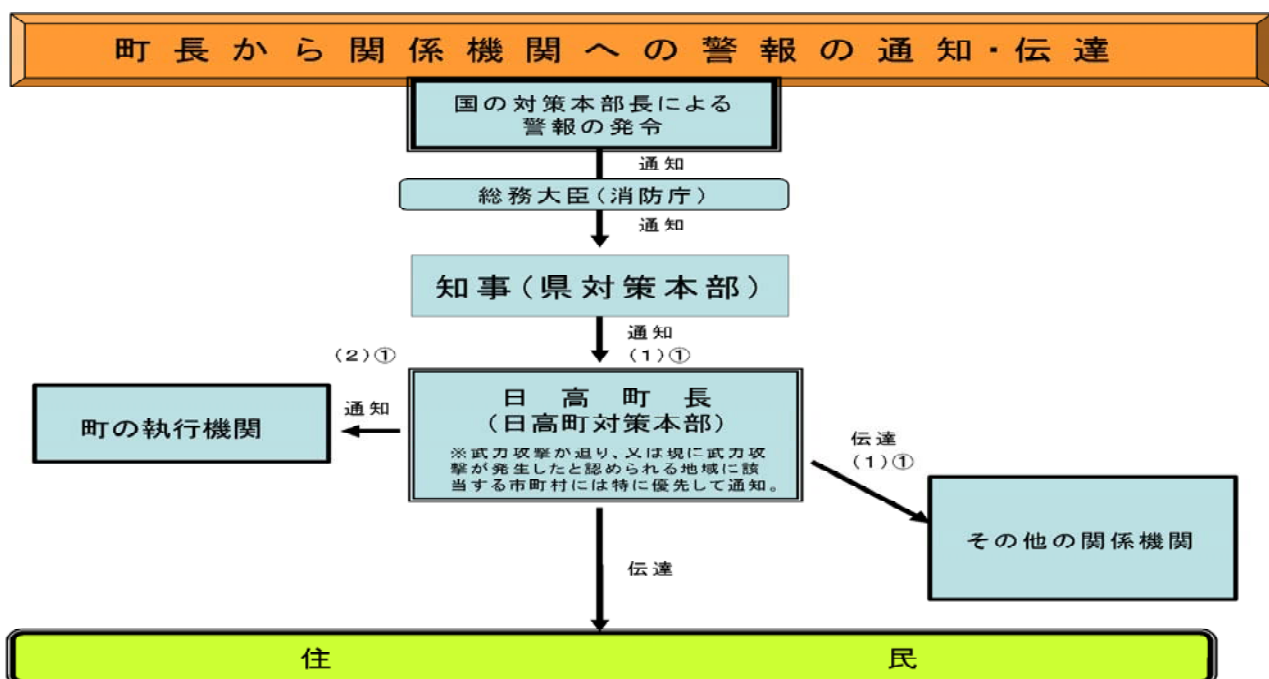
町長から関係機関への警報の通知・伝達

国の対策本部長による
警報の発令

通知

総務大臣（消防庁）

通知

知事（県対策本部）

通知
（1）①

（2）①

日　高　町　長
（日高町対策本部）

※武力攻撃が迫り、又は現に武力攻撃が発生したと認められる地域に該当する市町村には特に優先して通知。

通知

町の執行機関

伝達
（1）①

その他の関係機関

伝達

住　民